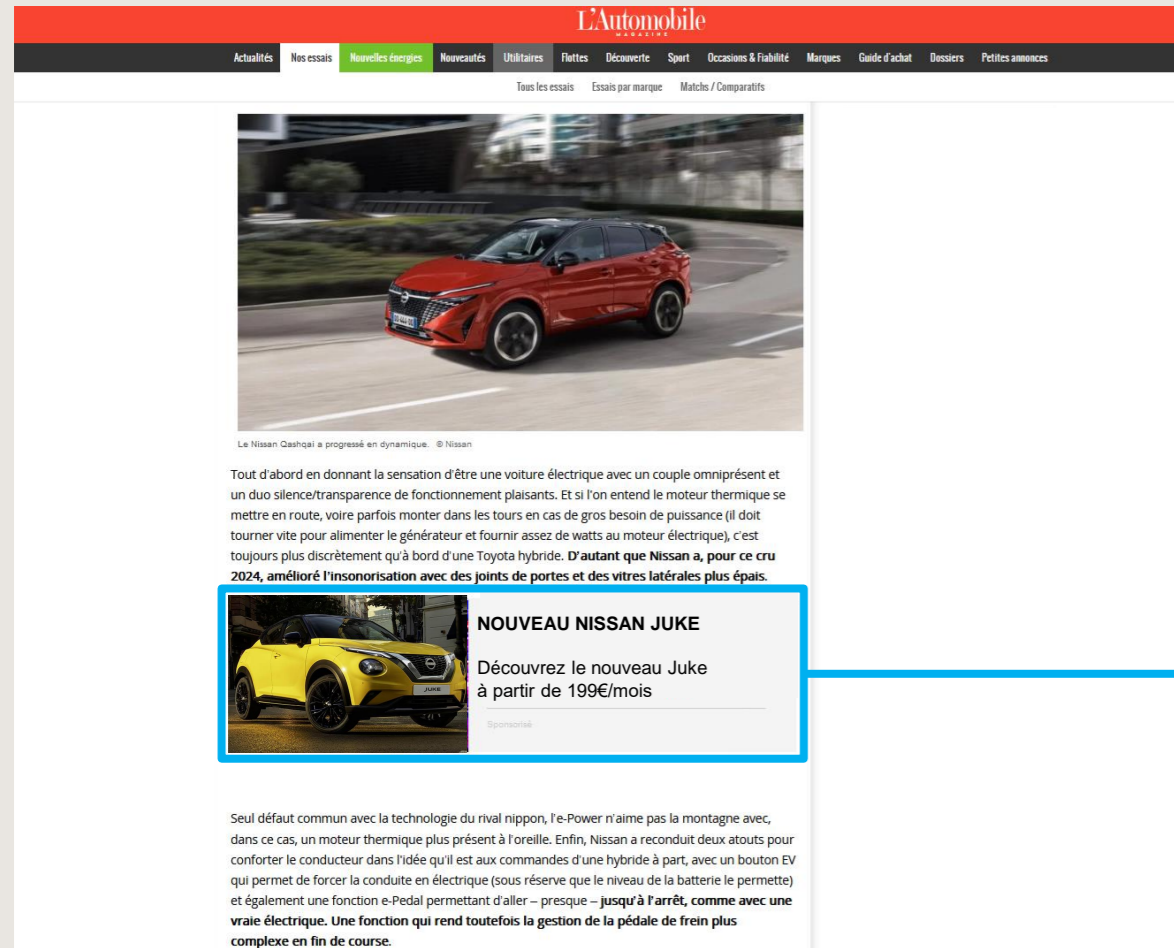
L'Automobile
MAGAZINE

Actualités Nos essais Nouvelles énergies Nouveautés Utilitaires Flottes Découverte Sport Occasions & Fiabilité Marques Guide d'achat Dossiers Petites annonces

Tous les essais Essais par marque Matchs / Comparatifs

Le Nissan Qashqai a progressé en dynamique. © Nissan

Tout d'abord en donnant la sensation d'être une voiture électrique avec un couple omniprésent et un duo silence/transparence de fonctionnement plaisants. Et si l'on entend le moteur thermique se mettre en route, voire parfois monter dans les tours en cas de gros besoin de puissance (il doit tourner vite pour alimenter le générateur et fournir assez de watts au moteur électrique), c'est toujours plus discrètement qu'à bord d'une Toyota hybride. **D'autant que Nissan a, pour ce cru 2024, amélioré l'insonorisation avec des joints de portes et des vitres latérales plus épais.**

NOUVEAU NISSAN JUKE

Découvrez le nouveau Juke à partir de 199€/mois

Sponsorisé

Seul défaut commun avec la technologie du rival nippon, l'e-Power n'aime pas la montagne avec, dans ce cas, un moteur thermique plus présent à l'oreille. Enfin, Nissan a reconduit deux atouts pour conforter le conducteur dans l'idée qu'il est aux commandes d'une hybride à part, avec un bouton EV qui permet de forcer la conduite en électrique (sous réserve que le niveau de la batterie le permette) et également une fonction e-Pedal permettant d'aller – presque – **jusqu'à l'arrêt, comme avec une vraie électrique. Une fonction qui rend toutefois la gestion de la pédale de frein plus complexe en fin de course.**